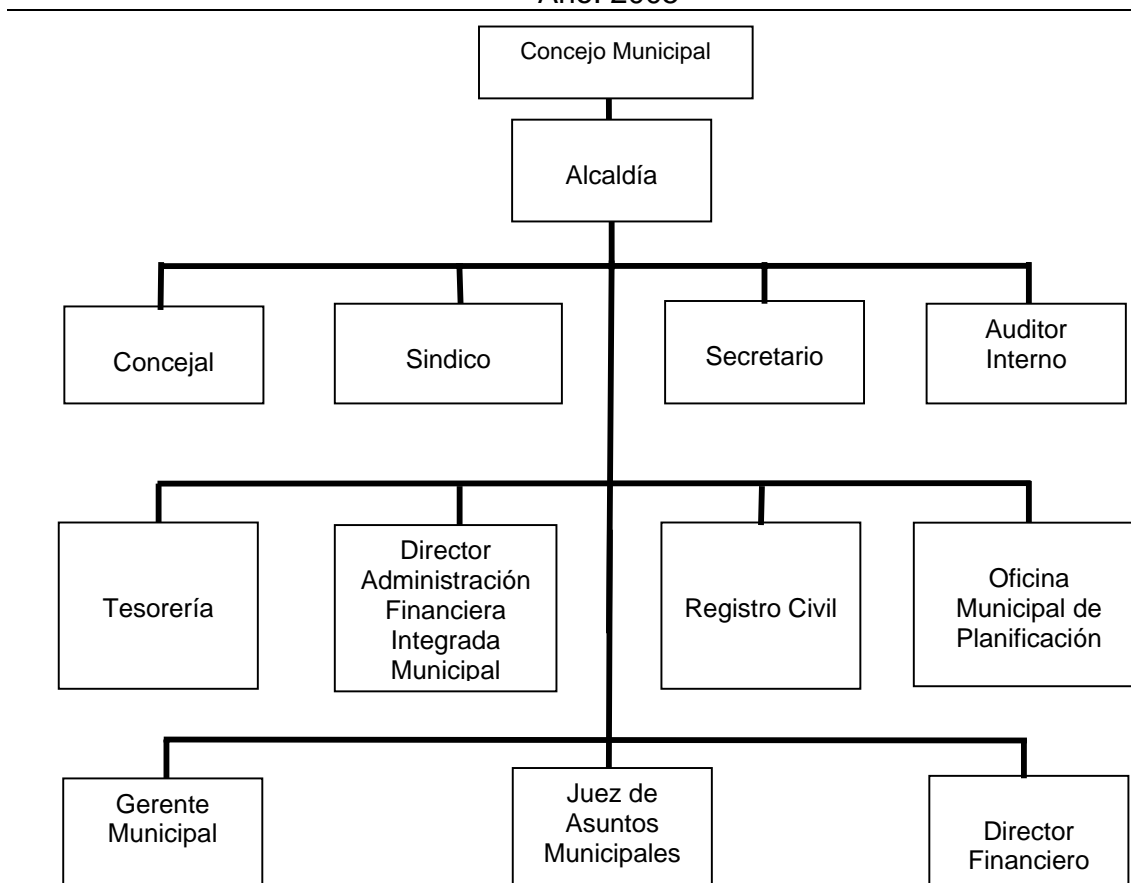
Año: 2008

Concejo Municipal

Alcaldía

Concejal

Sindico

Secretario

Auditor Interno

Tesorería

Director Administración Financiera Integrada Municipal

Registro Civil

Oficina Municipal de Planificación

Gerente Municipal

Juez de Asuntos Municipales

Director Financiero